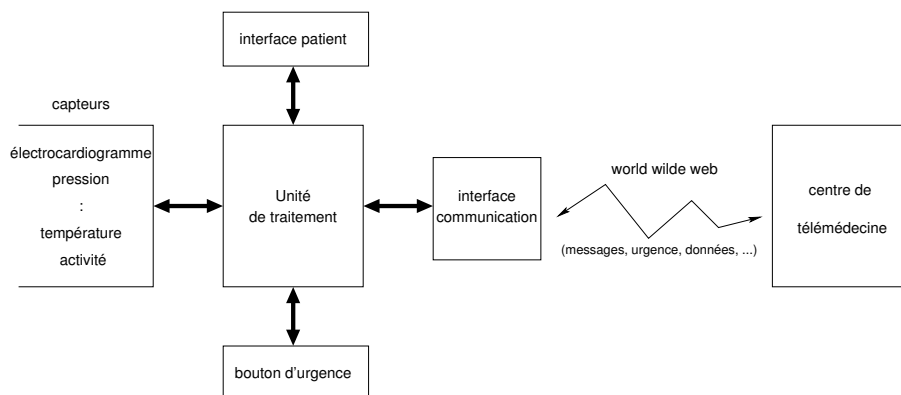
interface patient

capteurs

électrocardiogramme
pression
:
température
activité

Unité
de traitement

interface
communication

world wilde web

(messages, urgence, données, ...)

centre de
télémédecine

bouton d'urgence